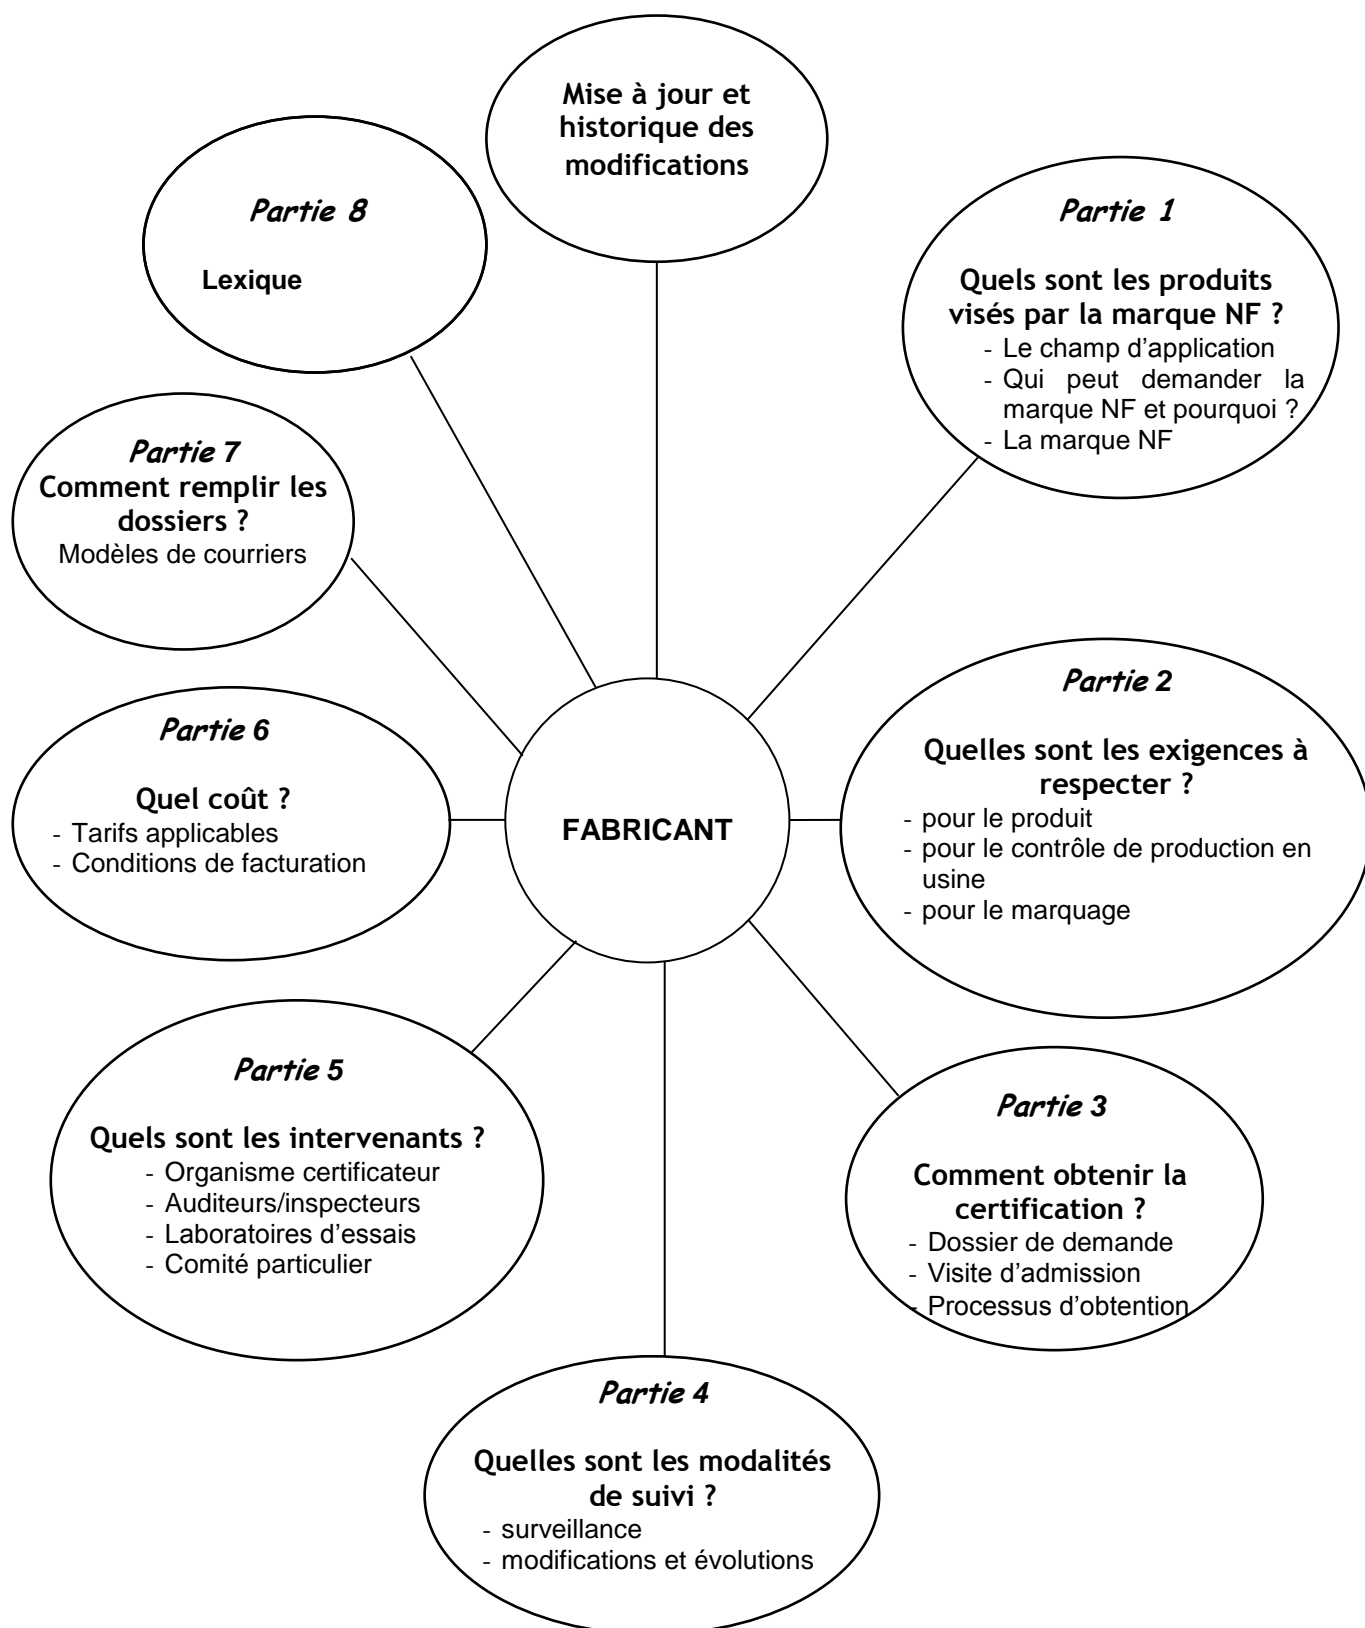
Mise à jour et historique des modifications

Partie 8

Lexique

Partie 1

Quels sont les produits visés par la marque NF ?
- Le champ d'application
- Qui peut demander la marque NF et pourquoi ?
- La marque NF

Partie 7
Comment remplir les dossiers ?
Modèles de courriers

Partie 2

Quelles sont les exigences à respecter ?
- pour le produit
- pour le contrôle de production en usine
- pour le marquage

Partie 6

Quel coût ?
- Tarifs applicables
- Conditions de facturation

FABRICANT

Partie 5

Quels sont les intervenants ?
- Organisme certificateur
- Auditeurs/inspecteurs
- Laboratoires d'essais
- Comité particulier

Partie 3

Comment obtenir la certification ?
- Dossier de demande
- Visite d'admission
- Processus d'obtention

Partie 4

Quelles sont les modalités de suivi ?
- surveillance
- modifications et évolutions